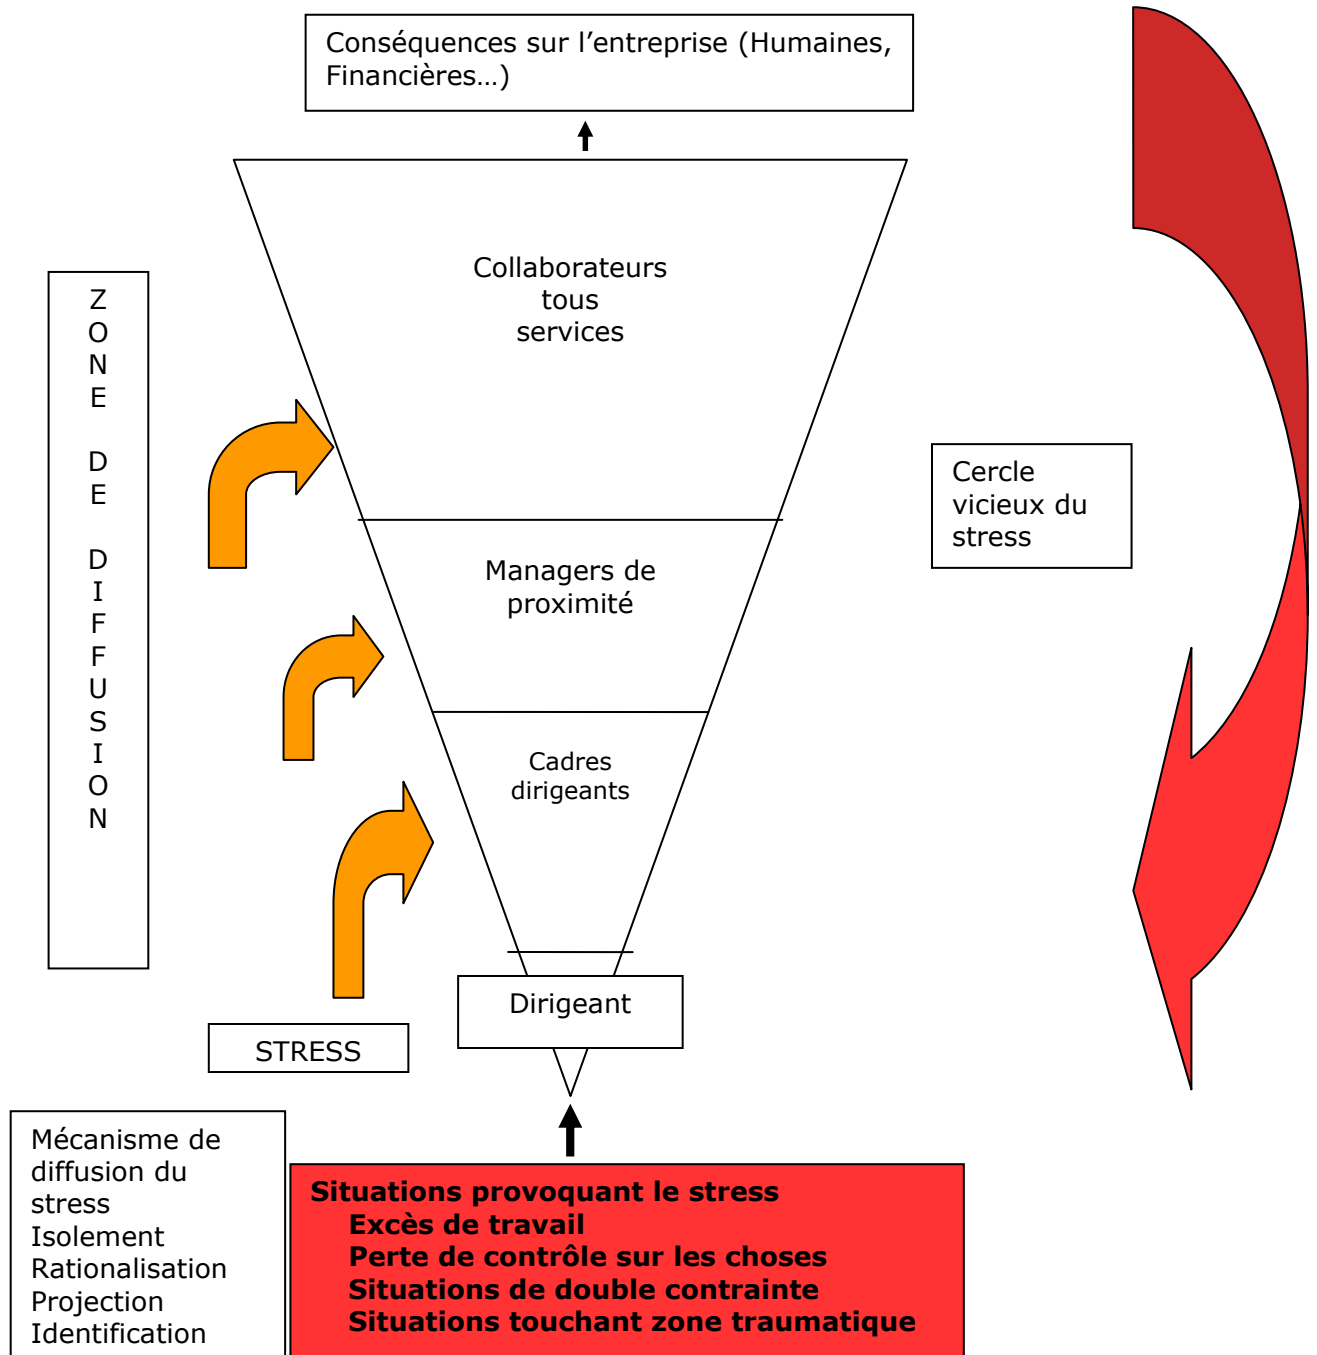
Conséquences sur l'entreprise (Humaines, Financières…)

Z O N E D E D I F F U S I O N

Collaborateurs tous services

Managers de proximité

Cadres dirigeants

Dirigeant

Cercle vicieux du stress

STRESS

Mécanisme de diffusion du stress
Isolement
Rationalisation
Projection
Identification

**Situations provoquant le stress**
**Excès de travail**
**Perte de contrôle sur les choses**
**Situations de double contrainte**
**Situations touchant zone traumatique**